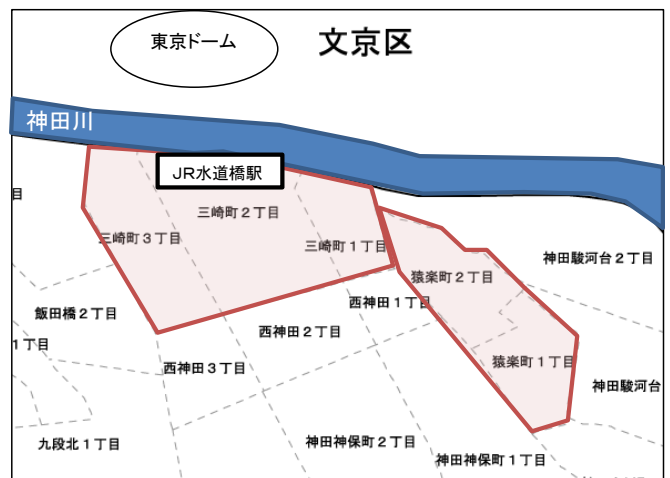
東京ドーム

文京区

神田川

JR水道橋駅

目

三崎町２丁目

三崎町３丁目

三崎町１丁目

猿楽町２丁目

神田駿河台２丁目

西神田１丁目

飯田橋２丁目

西神田２丁目

１丁目

猿楽町１丁目

西神田３丁目

神田駿河台

九段北１丁目

神田神保町２丁目

神田神保町１丁目